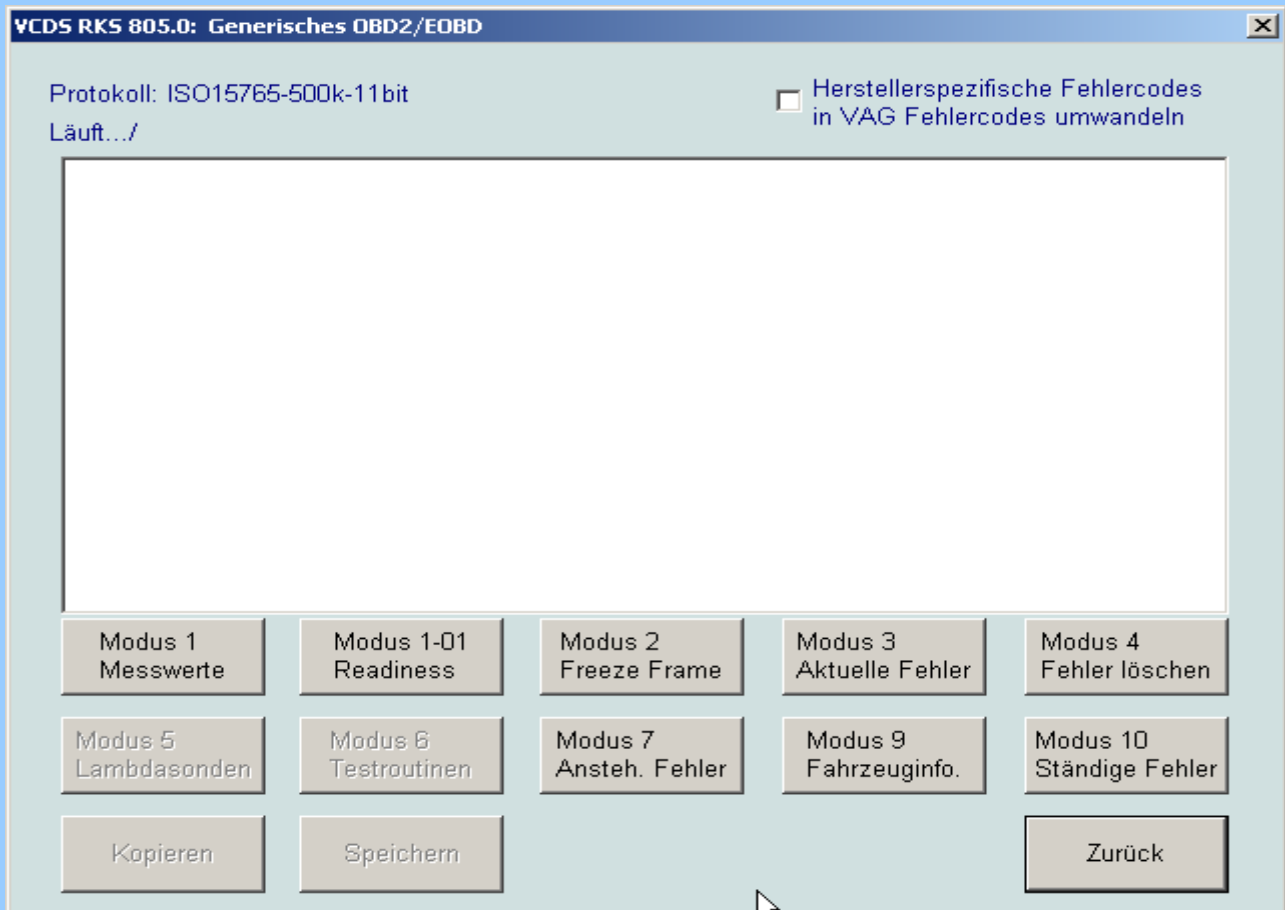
VCDS RKS 805.0: Generisches OBD2/EOBD

Protokoll: ISO15765-500k-11bit

Läuft.../

Herstellerspezifische Fehlercodes in VAG Fehlercodes umwandeln

Modus 1
Messwerte

Modus 1-01
Readiness

Modus 2
Freeze Frame

Modus 3
Aktuelle Fehler

Modus 4
Fehler löschen

Modus 5
Lambdasonden

Modus 6
Testroutinen

Modus 7
Ansteh. Fehler

Modus 9
Fahrzeuginfo.

Modus 10
Ständige Fehler

Kopieren

Speichern

Zurück